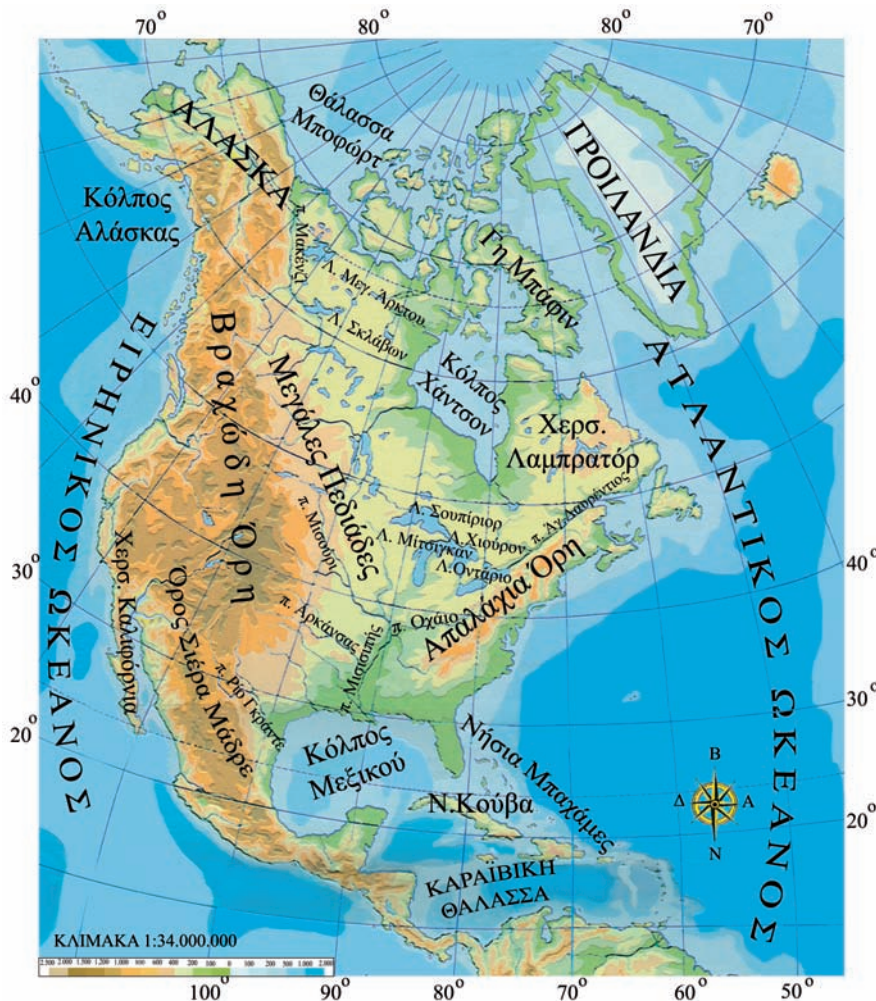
70°
80°
80°
70°

Θάλασσα Μποφώρτ
ΑΛΑΣΚΑ
ΓΡΟΙΛΑΝΔΙΑ
Κόλπος Αλάσκας
π. Μακένζι
Γη Μπάφιν
Λ. Μεγ. Άρκτου
Λ. Σκλάβων
ΕΙΡΗΝΙΚΟΣ ΩΚΕΑΝΟΣ
Βραχώδη Όρη
Μεγάλες Πεδιάδες
Κόλπος Χάντσον
ΑΤΛΑΝΤΙΚΟΣ ΩΚΕΑΝΟΣ
40°
Χερσ. Λαμπρατόρ
π. Αγ. Λαυρέντιος
π. Μισούρι
Λ. Σουπίριορ
Λ. Χιούρον
Λ. Μίτσιγκαν
Λ. Οντάριο
Χερσ. Καλιφόρνια
Όρος Σιέρα Μάδρε
30°
40°
Απαλάχια Όρη
π. Αρκάνσας
π. Οχάιο
π. Μισισιπής
π. Ρίο Γκράντε
30°
20°
Κόλπος Μεξικού
Νήσια Μπαχάμες
Β
Δ
Α
Ν
Ν.Κούβα
20°
ΚΑΡΑΪΒΙΚΗ ΘΑΛΑΣΣΑ
ΚΛΙΜΑΚΑ 1:34.000.000
2.500 2.000 1.500 1.200 1.000 800 600 400 200 100 0 100 200 500 1.000 2.000
100°
90°
80°
70°
60°
50°